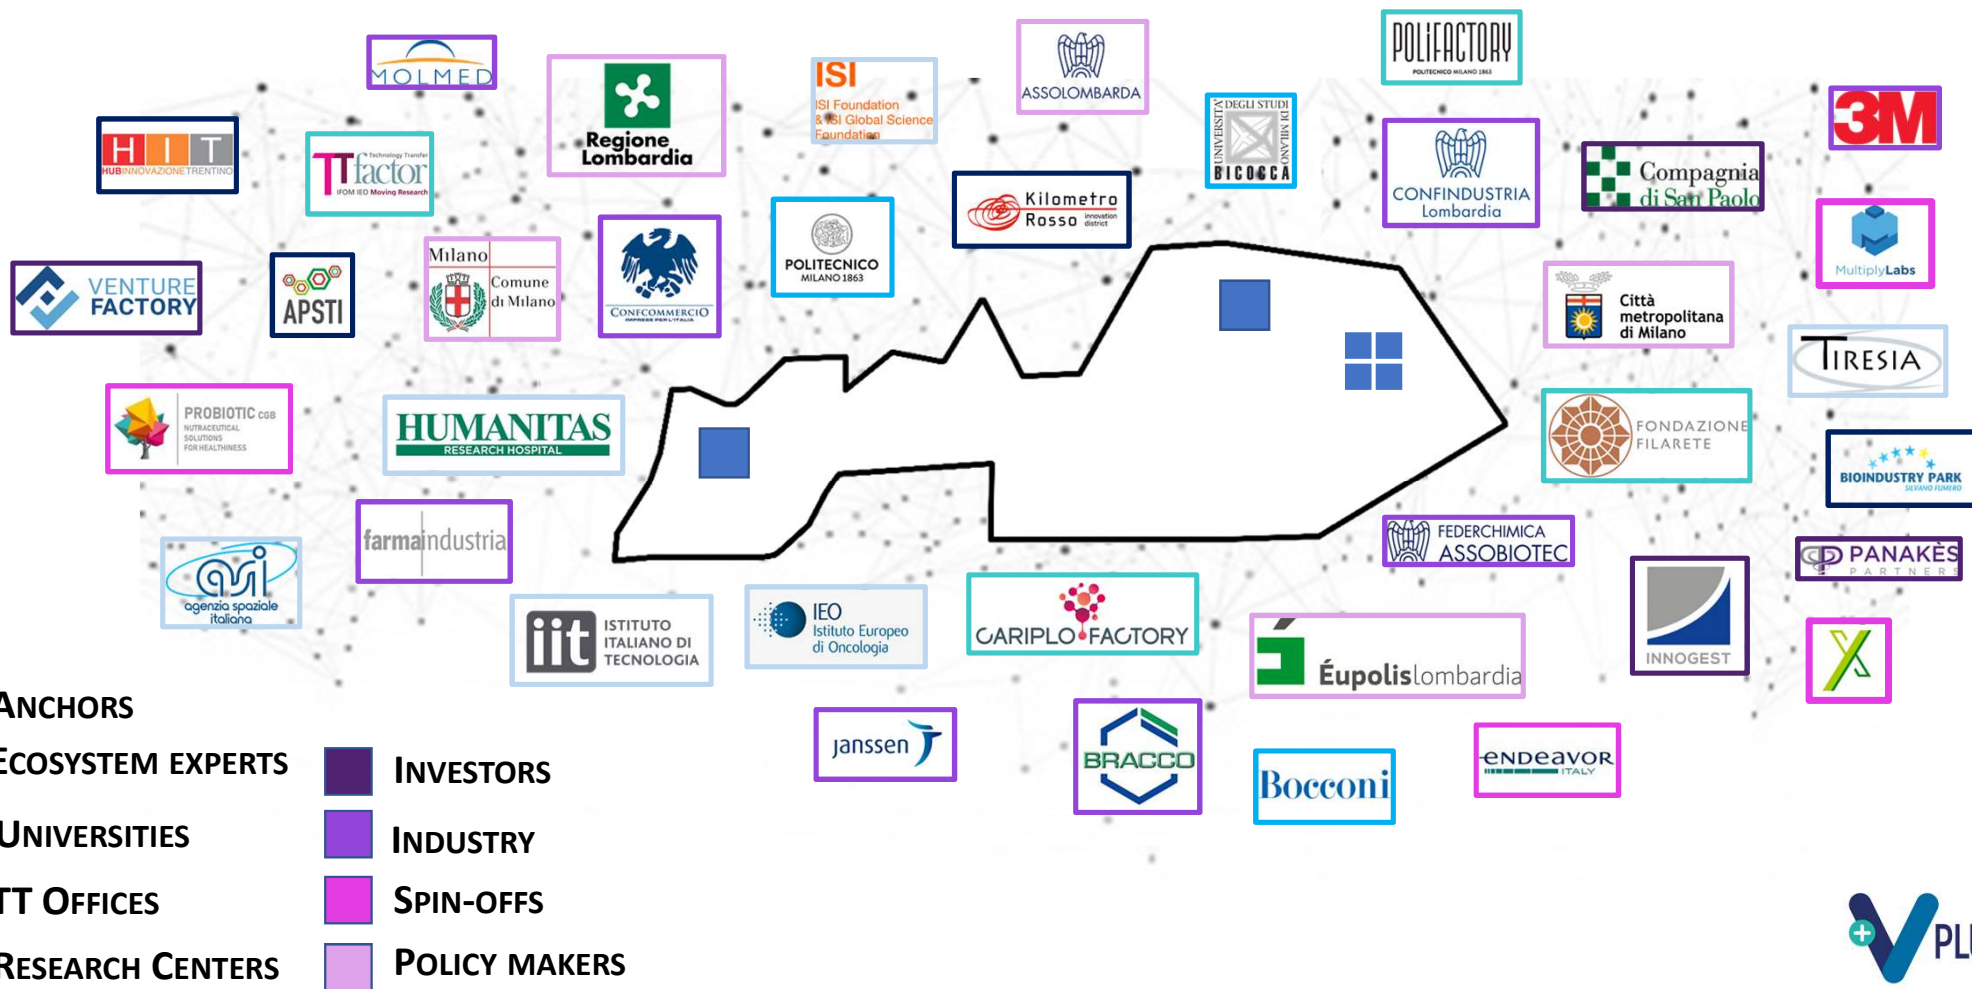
MOLMED

Regione Lombardia

ISI
ISI Foundation & ISI Global Science Foundation

ASSOLOMBARDA

POLIFACTORY
POLITECNICO MILANO 1863

3M

HIT
HUB INNOVAZIONE TRENTINO

TTfactor
Technology Transfer
IFOM IEO Moving Research

UNIVERSITÀ DEGLI STUDI DI MILANO
BICOCCA

CONFINDUSTRIA Lombardia

Compagnia di San Paolo

Kilometro Rosso
innovation district

POLITECNICO MILANO 1863

MultiplyLabs

VENTURE FACTORY

APSTI

Milano
Comune di Milano

CONFCOMMERCIO

Città metropolitana di Milano

TIRESIA

PROBIOTIC CGB
NUTRACEUTICAL SOLUTIONS FOR HEALTHINESS

HUMANITAS
RESEARCH HOSPITAL

FONDAZIONE FILARETE

BIOINDUSTRY PARK
SILVANO FUMERO

farmindustria

FEDERCHIMICA ASSOBIOTEC

PANAKÈS
PARTNERS

asi
agenzia spaziale italiana

iit ISTITUTO ITALIANO DI TECNOLOGIA

IEO
Istituto Europeo di Oncologia

CARIPLO FACTORY

Éupolislombardia

INNOGEST

X

ANCHORS

ECOSYSTEM EXPERTS

UNIVERSITIES

TT OFFICES

RESEARCH CENTERS

INVESTORS

INDUSTRY

SPIN-OFFS

POLICY MAKERS

janssen

BRACCO

Bocconi

eNDEAVOR
ITALY

PL